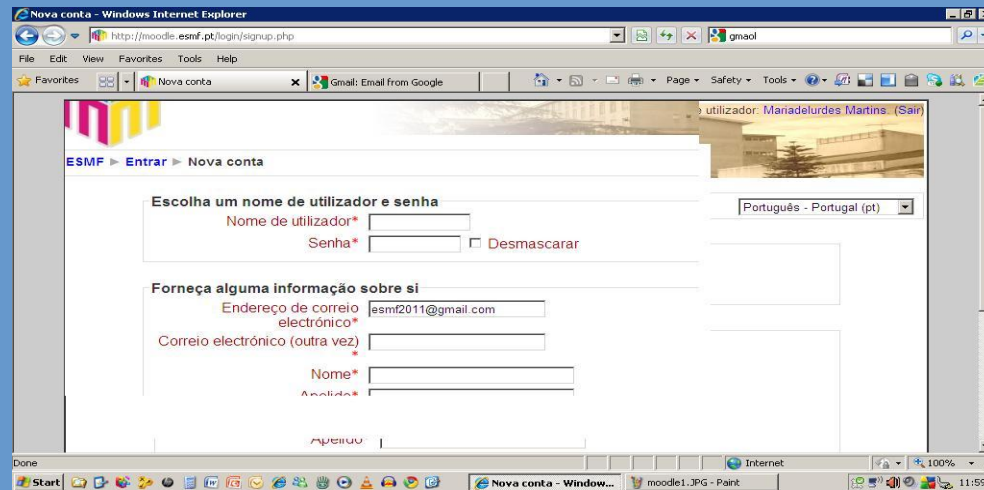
Nova conta - Windows Internet Explorer

http://moodle.esmf.pt/login/signup.php

gmaol

File Edit View Favorites Tools Help

Favorites

Nova conta

Gmail: Email from Google

Page ▾ Safety ▾ Tools ▾

utilizador: Mariadelurdes Martins. (Sair)

ESMF ► Entrar ► Nova conta

Português - Portugal (pt)

Escolha um nome de utilizador e senha

Nome de utilizador*

Senha* Desmascarar

Forneça alguma informação sobre si

Endereço de correio electrónico* esmf2011@gmail.com

Correio electrónico (outra vez) *

Nome*

Apelido*

Apelido

Done

Internet

100%

Start

Nova conta - Window...

moodle1.JPG - Paint

11:59